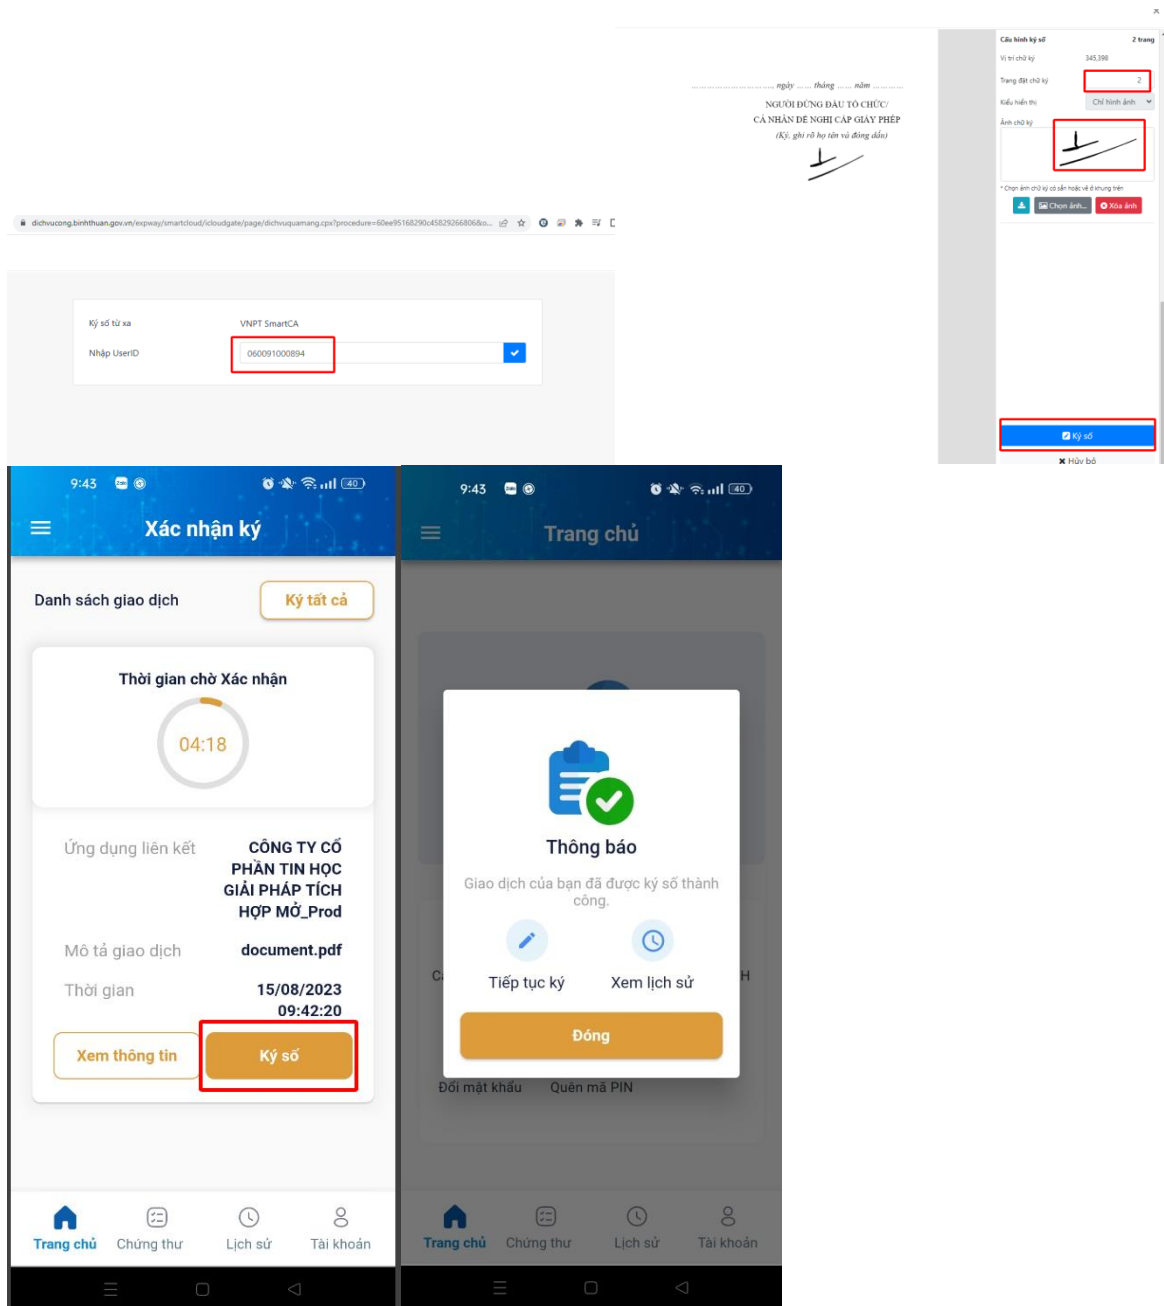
×

..................... ngày ..... tháng ..... năm .........
NGƯỜI ĐỨNG ĐẦU TỔ CHỨC/
CÁ NHÂN ĐỀ NGHỊ CẤP GIẤY PHÉP
(Ký, ghi rõ họ tên và đóng dấu)

Cấu hình ký số | 2 trang
Vị trí chữ ký | 345,398
Trang đặt chữ ký | 2
Kiểu hiển thị | Chỉ hình ảnh
Ảnh chữ ký
* Chọn ảnh chữ ký có sẵn hoặc vẽ ở khung trên
Chọn ảnh... | Xóa ảnh
Ký số
Hủy bỏ

dichvucong.binhthuan.gov.vn/expway/smartcloud/icloudgate/page/dichvuquamang.cpx?procedure=60ee95168290c458292668068o...

Ký số từ xa | VNPT SmartCA
Nhập UserID | 060091000894

9:43
Xác nhận ký
Danh sách giao dịch
Ký tất cả
Thời gian chờ Xác nhận
04:18
Ứng dụng liên kết | CÔNG TY CỔ PHẦN TIN HỌC GIẢI PHÁP TÍCH HỢP MỞ_Prod
Mô tả giao dịch | document.pdf
Thời gian | 15/08/2023 09:42:20
Xem thông tin
Ký số
Trang chủ | Chứng thư | Lịch sử | Tài khoản

9:43
Trang chủ
Thông báo
Giao dịch của bạn đã được ký số thành công.
Tiếp tục ký
Xem lịch sử
Đóng
C
H
Đổi mật khẩu
Quên mã PIN
Trang chủ | Chứng thư | Lịch sử | Tài khoản